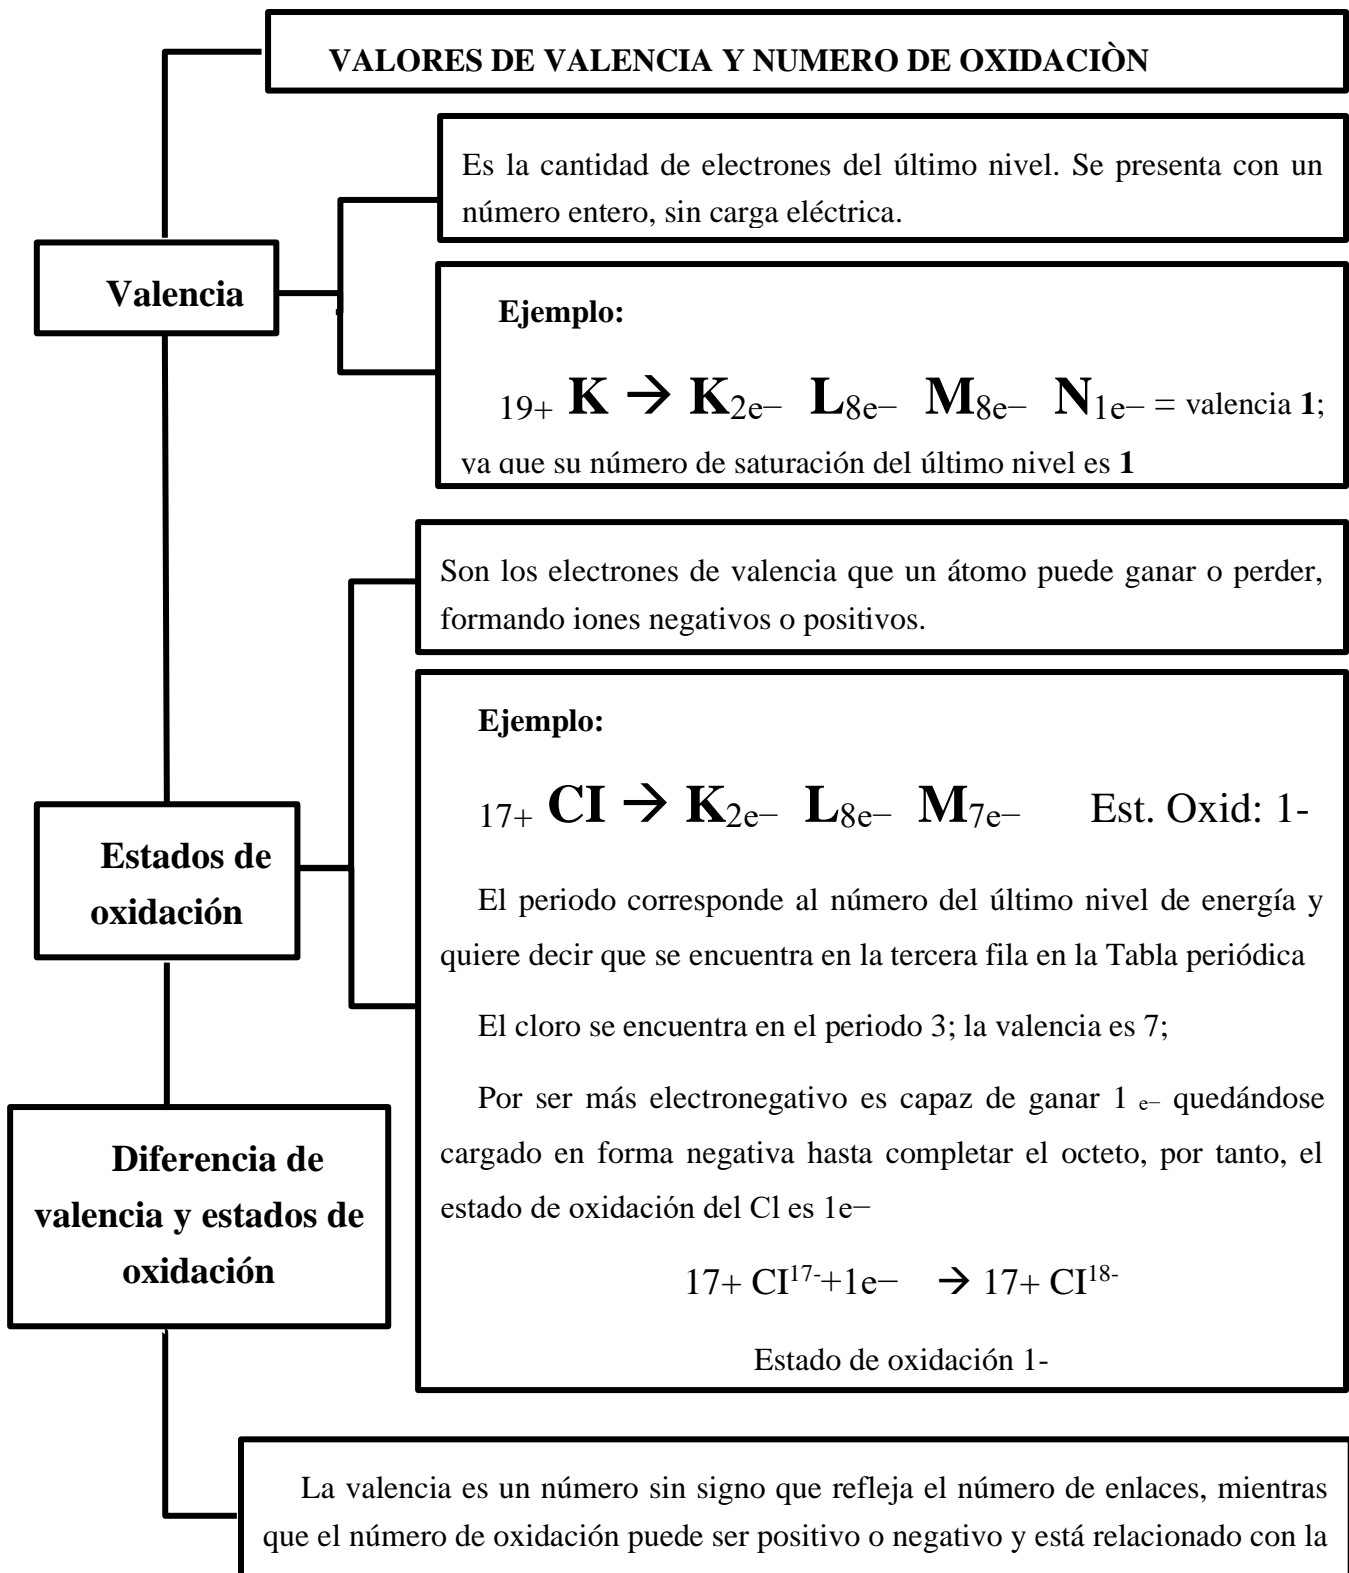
VALORES DE VALENCIA Y NUMERO DE OXIDACIÒN

Valencia

Es la cantidad de electrones del último nivel. Se presenta con un número entero, sin carga eléctrica.

Ejemplo:

$_{19+}$ **K** → **K**$_{2e-}$ **L**$_{8e-}$ **M**$_{8e-}$ **N**$_{1e-}$ = valencia **1**; ya que su número de saturación del último nivel es **1**

Estados de oxidación

Son los electrones de valencia que un átomo puede ganar o perder, formando iones negativos o positivos.

Ejemplo:

$_{17+}$ **CI** → **K**$_{2e-}$ **L**$_{8e-}$ **M**$_{7e-}$ Est. Oxid: 1-

El periodo corresponde al número del último nivel de energía y quiere decir que se encuentra en la tercera fila en la Tabla periódica

El cloro se encuentra en el periodo 3; la valencia es 7;

Por ser más electronegativo es capaz de ganar 1 $_{e-}$ quedándose cargado en forma negativa hasta completar el octeto, por tanto, el estado de oxidación del Cl es 1e−

17+ CI$^{17-}$+1e− → 17+ CI$^{18-}$

Estado de oxidación 1-

Diferencia de valencia y estados de oxidación

La valencia es un número sin signo que refleja el número de enlaces, mientras que el número de oxidación puede ser positivo o negativo y está relacionado con la